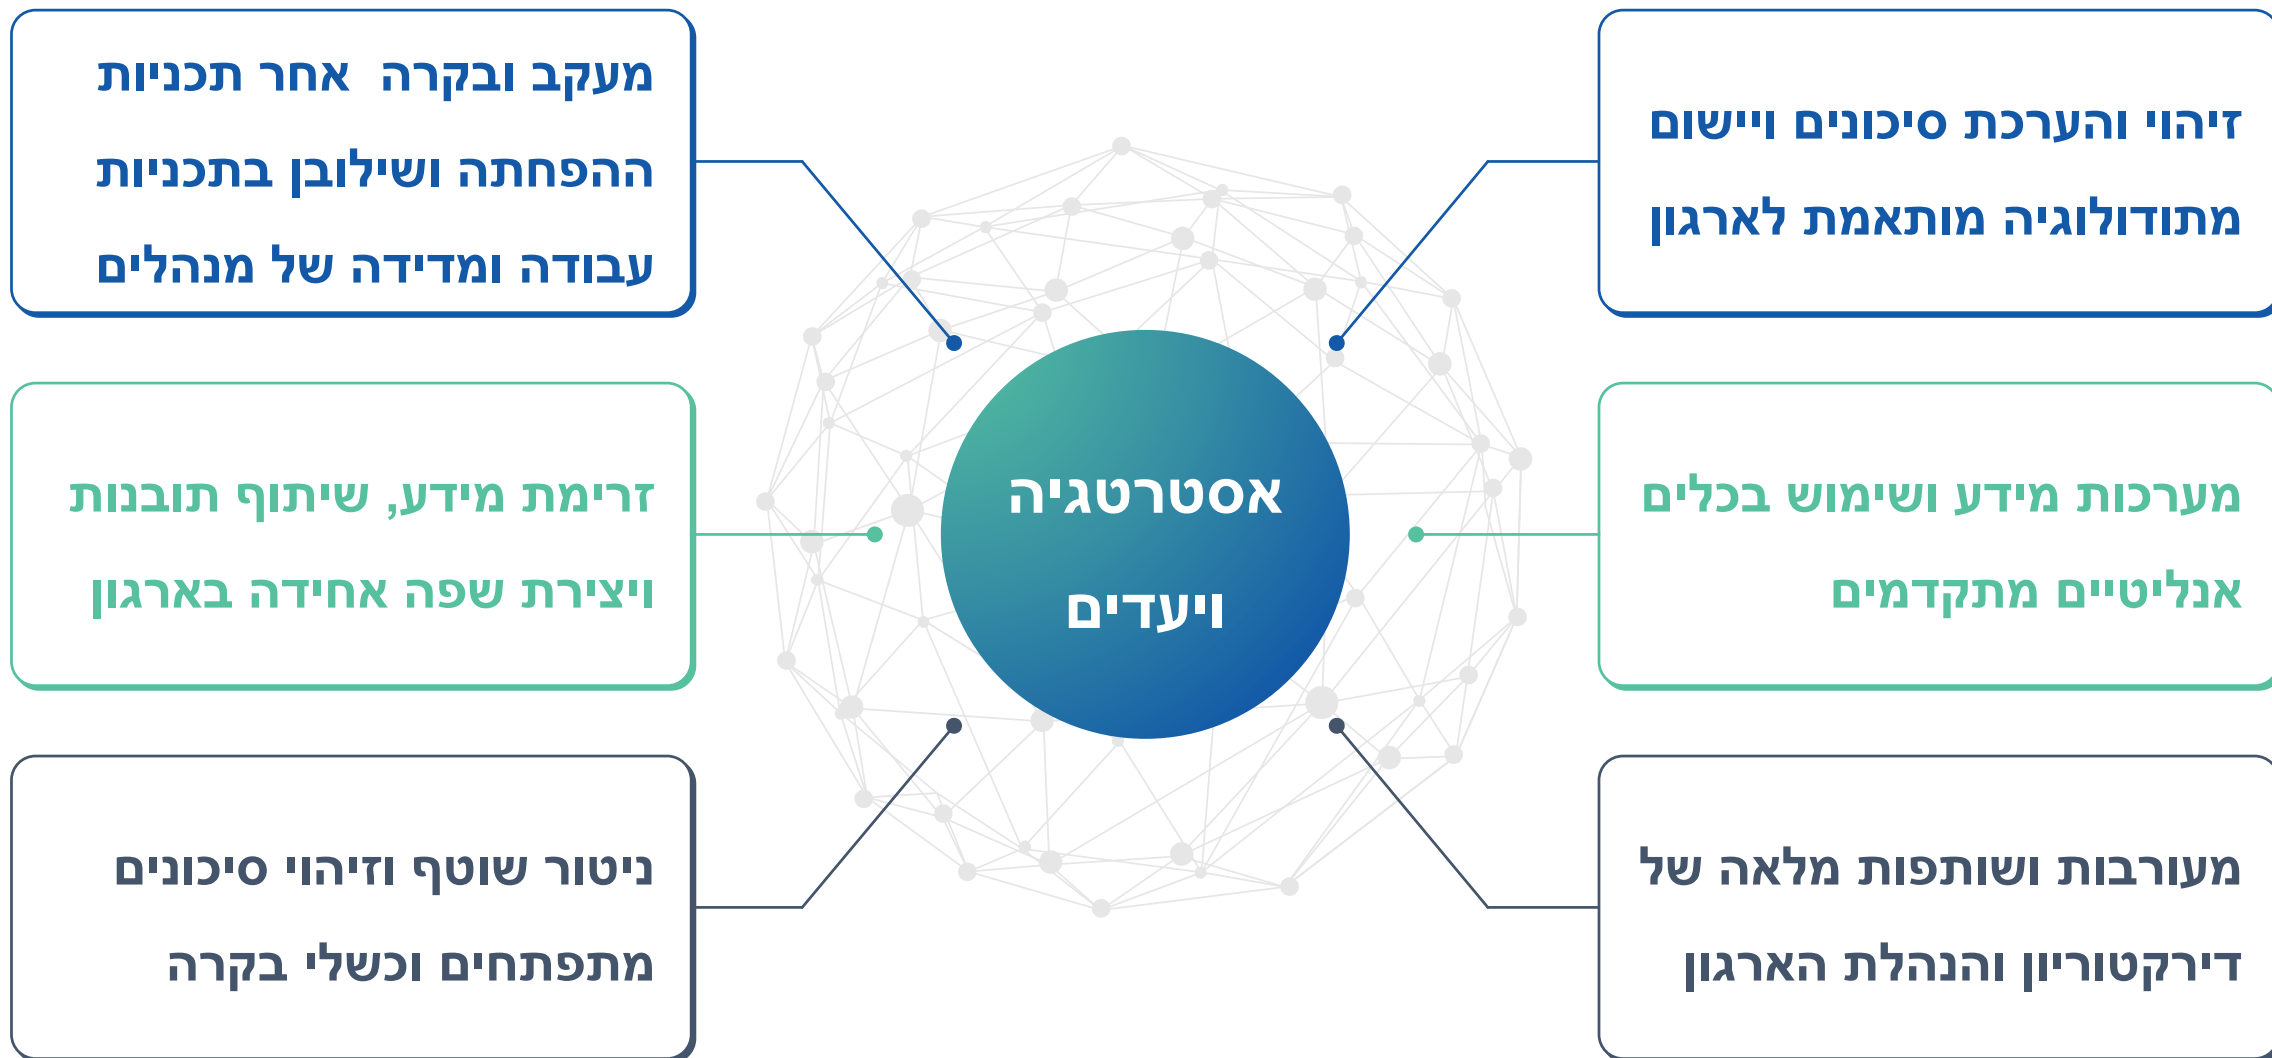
זיהוי והערכת סיכונים ויישום מתודולוגיה מותאמת לארגון

מעקב ובקרה אחר תכניות ההפחתה ושילובן בתכניות עבודה ומדידה של מנהלים

אסטרטגיה ויעדים

מערכות מידע ושימוש בכלים אנליטיים מתקדמים

זרימת מידע, שיתוף תובנות ויצירת שפה אחידה בארגון

מעורבות ושותפות מלאה של דירקטוריון והנהלת הארגון

ניטור שוטף וזיהוי סיכונים מתפתחים וכשלי בקרה